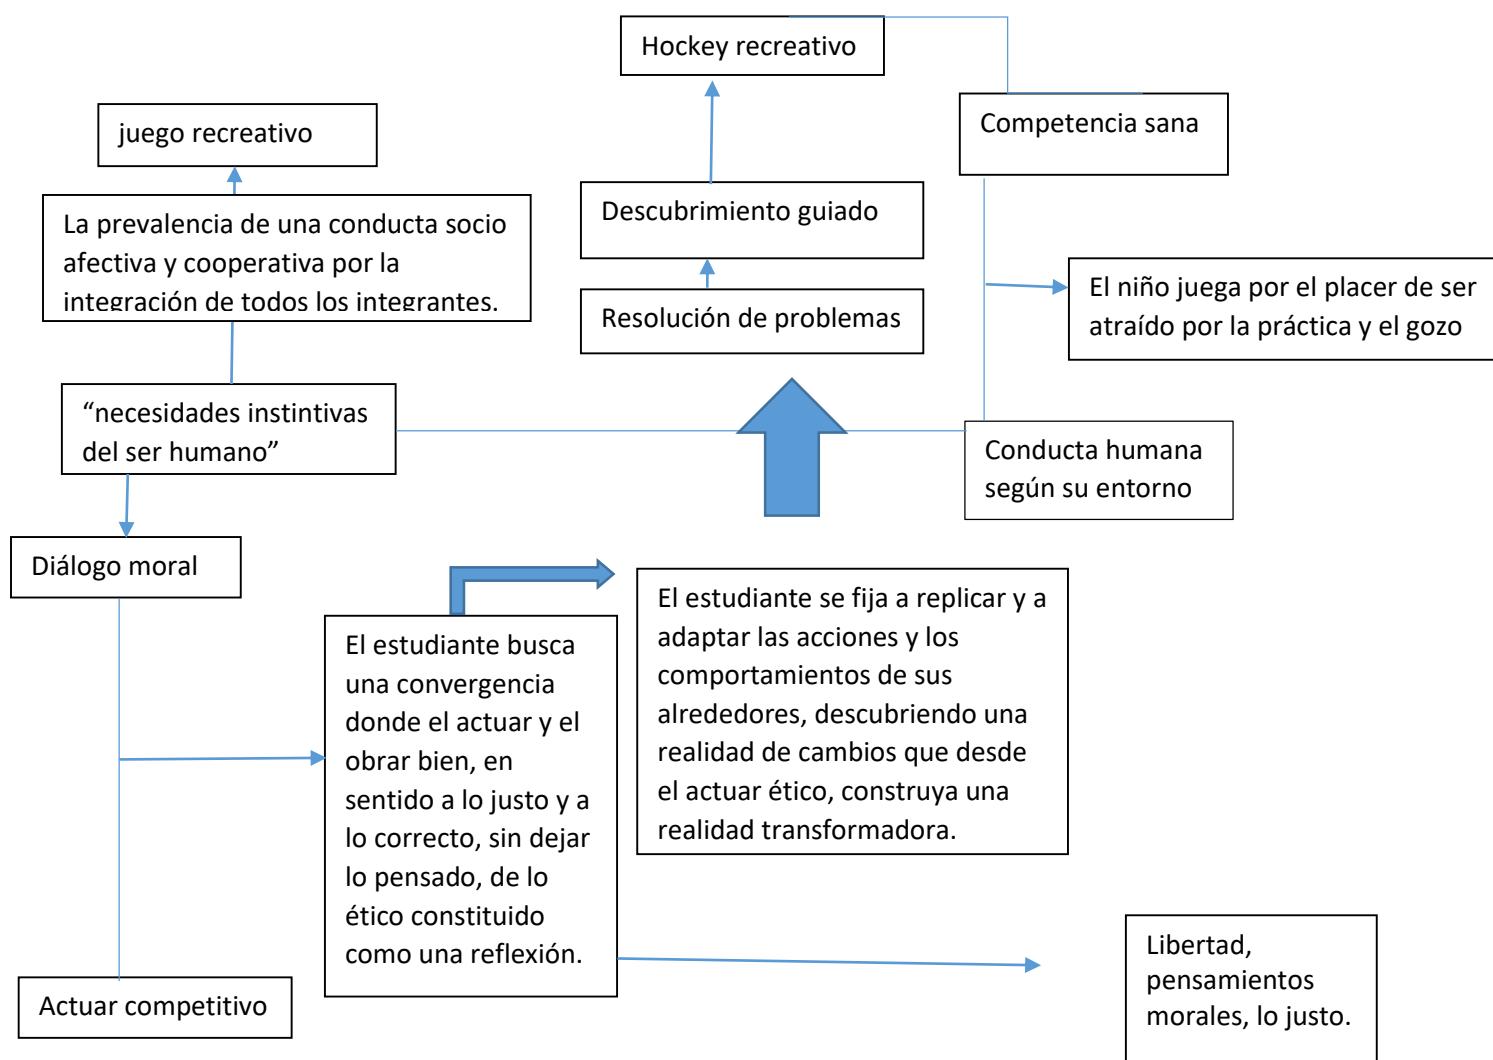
Hockey recreativo

juego recreativo

Competencia sana

La prevalencia de una conducta socio afectiva y cooperativa por la integración de todos los integrantes.

Descubrimiento guiado

Resolución de problemas

El niño juega por el placer de ser atraído por la práctica y el gozo

“necesidades instintivas del ser humano”

Conducta humana según su entorno

Diálogo moral

El estudiante se fija a replicar y a adaptar las acciones y los comportamientos de sus alrededores, descubriendo una realidad de cambios que desde el actuar ético, construya una realidad transformadora.

El estudiante busca una convergencia donde el actuar y el obrar bien, en sentido a lo justo y a lo correcto, sin dejar lo pensado, de lo ético constituido como una reflexión.

Libertad, pensamientos morales, lo justo.

Actuar competitivo